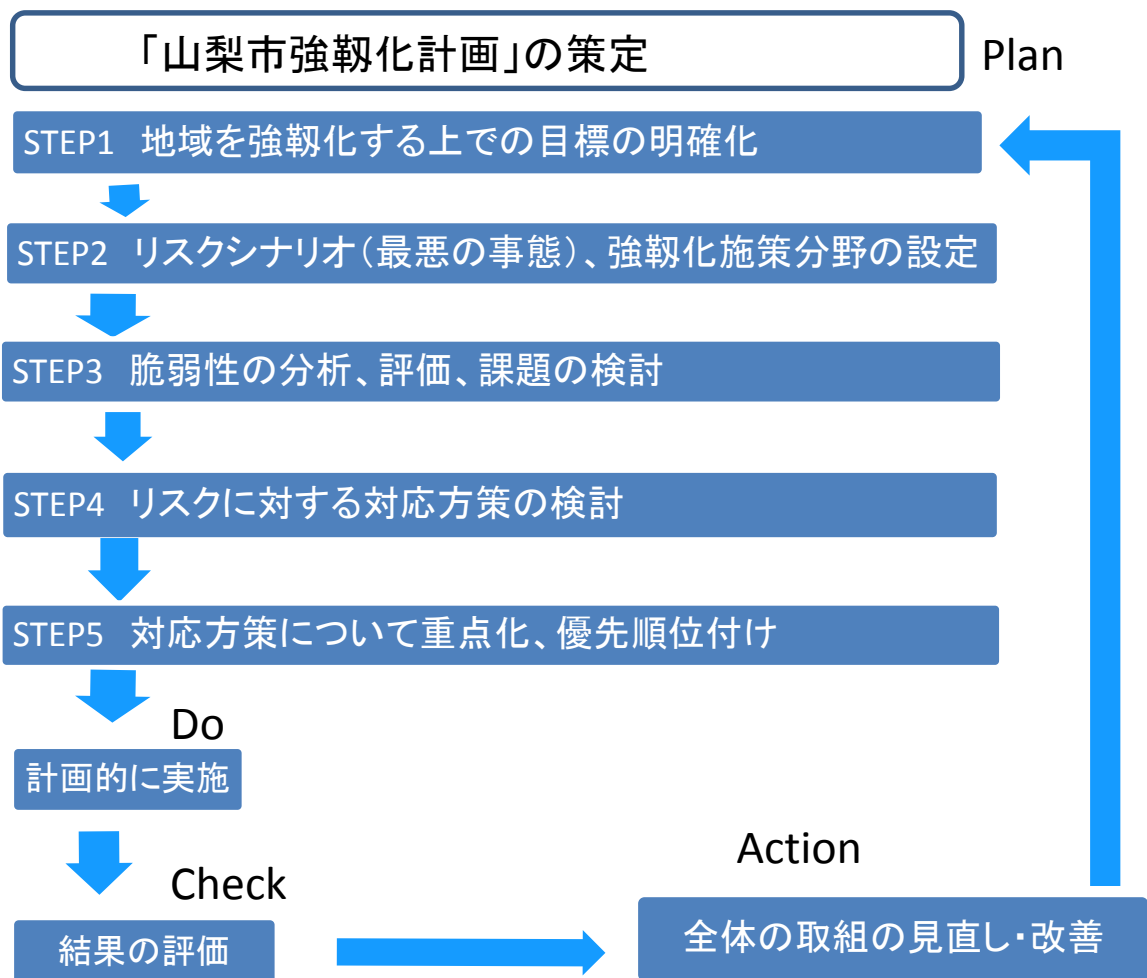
「山梨市強靭化計画」の策定

Plan

STEP1　地域を強靭化する上での目標の明確化

STEP2　リスクシナリオ（最悪の事態）、強靭化施策分野の設定

STEP3　脆弱性の分析、評価、課題の検討

STEP4　リスクに対する対応方策の検討

STEP5　対応方策について重点化、優先順位付け

Do

計画的に実施

Check

結果の評価

Action

全体の取組の見直し・改善